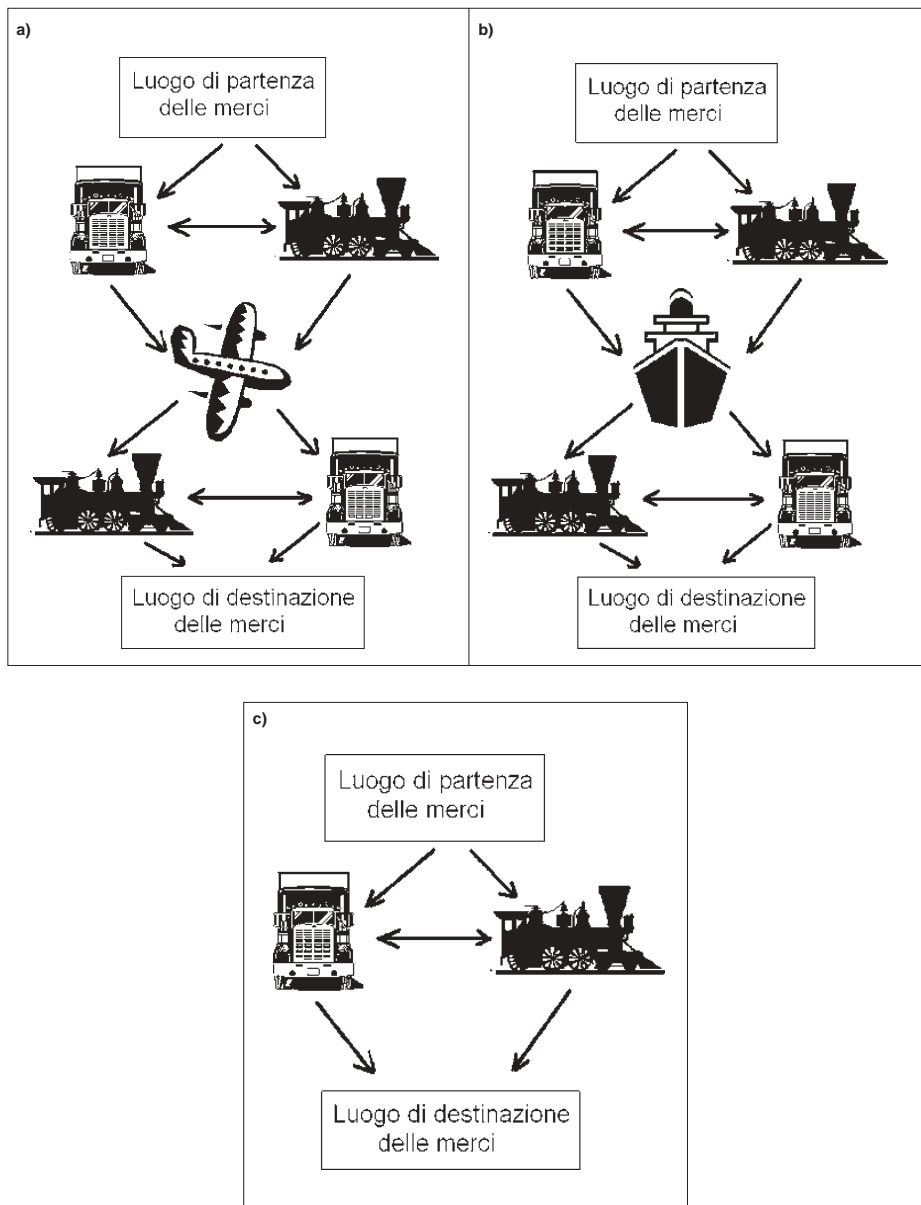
a)

Luogo di partenza delle merci

Luogo di destinazione delle merci

b)

Luogo di partenza delle merci

Luogo di destinazione delle merci

c)

Luogo di partenza delle merci

Luogo di destinazione delle merci